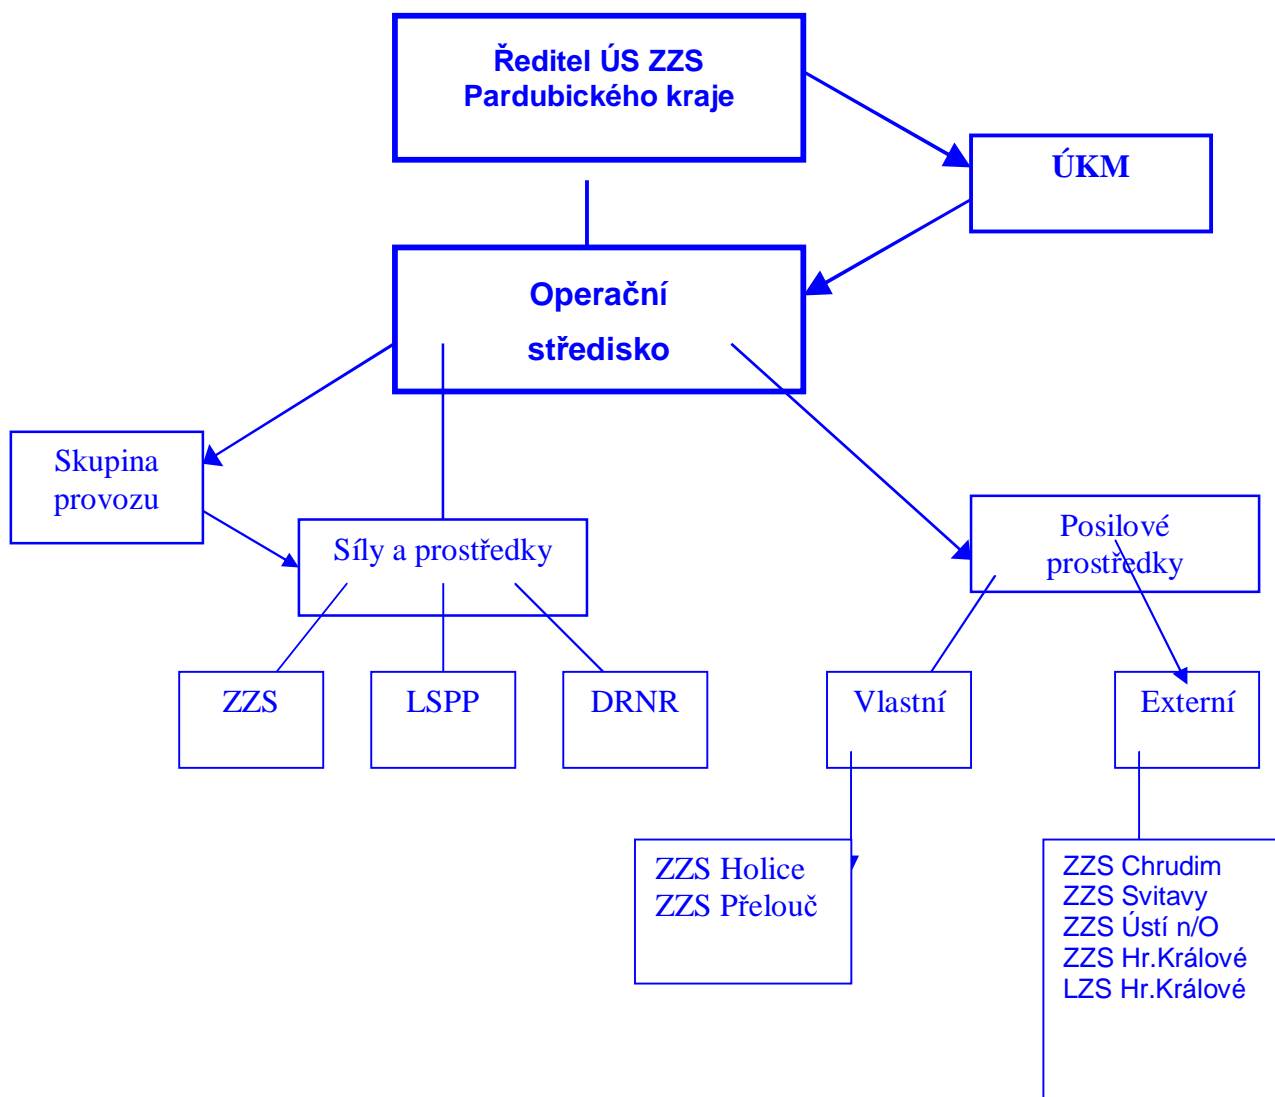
Ředitel ÚS ZZS Pardubického kraje

ÚKM

Operační středisko

Skupina provozu

Síly a prostředky

ZZS

LSPP

DRNR

Posilové prostředky

Vlastní

Externí

ZZS Holice
ZZS Přelouč

ZZS Chrudim
ZZS Svitavy
ZZS Ústí n/O
ZZS Hr.Králové
LZS Hr.Králové